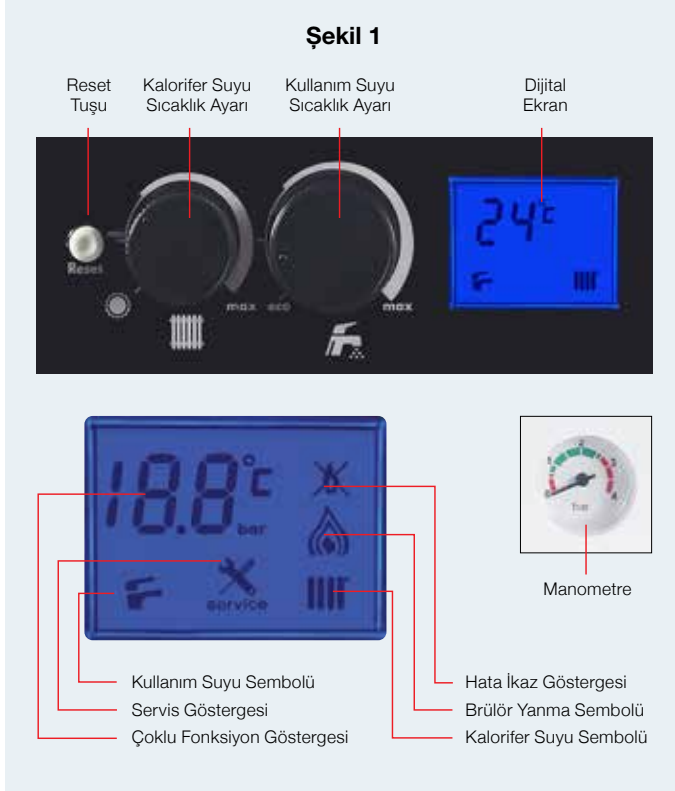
Şekil 1

Reset Tuşu

Kalorifer Suyu Sıcaklık Ayarı

Kullanım Suyu Sıcaklık Ayarı

Dijital Ekran

Reset

max eco

max

24°c

18.8°c

bar

service

0 1 2 3 4

bar

Manometre

Kullanım Suyu Sembolü

Servis Göstergesi

Çoklu Fonksiyon Göstergesi

Hata İkaz Göstergesi

Brülör Yanma Sembolü

Kalorifer Suyu Sembolü